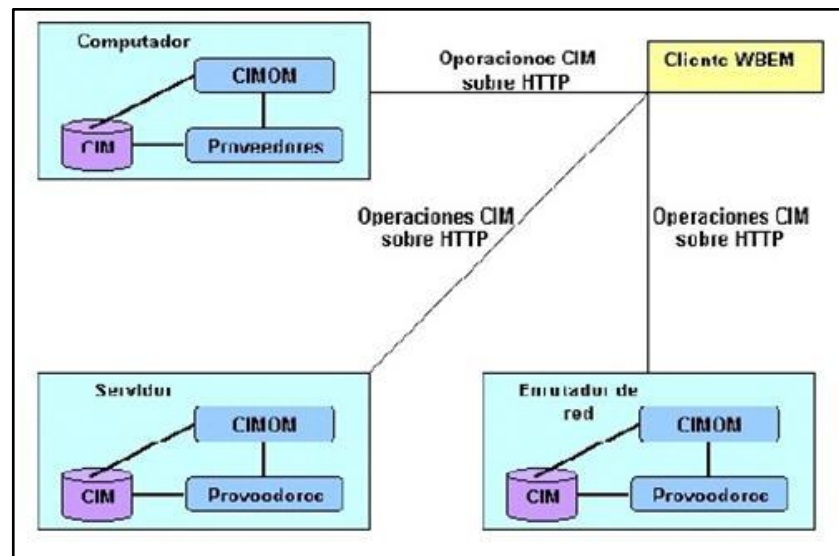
Computador

CIMON

CIM

Proveedores

Operacionoe CIM sobre HTTP

Cliente WBEM

Operaciones CIM sobre HTTP

Operaciones CIM sobre HTTP

Servidor

CIMON

CIM

Provoodoroe

Enrutador de red

CIMON

CIM

Provoodoroe